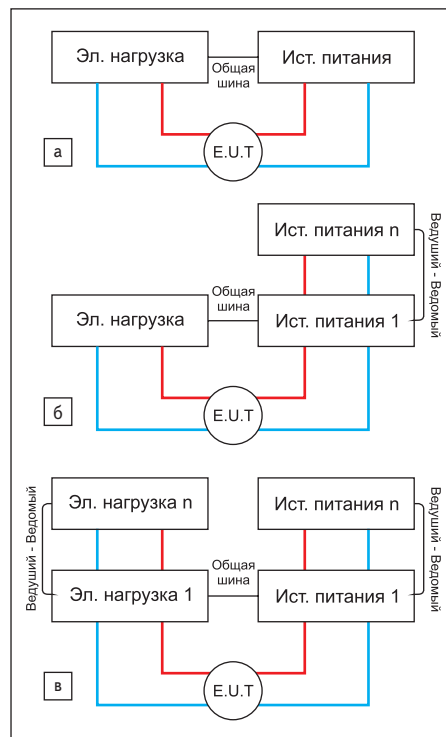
Эл. нагрузка
Общая шина
Ист. питания
а
E.U.T

Ист. питания n
Ведущий - Ведомый
Эл. нагрузка
Общая шина
Ист. питания 1
б
E.U.T

Ведущий - Ведомый
Эл. нагрузка n
Ист. питания n
Ведущий - Ведомый
Эл. нагрузка 1
Общая шина
Ист. питания 1
в
E.U.T